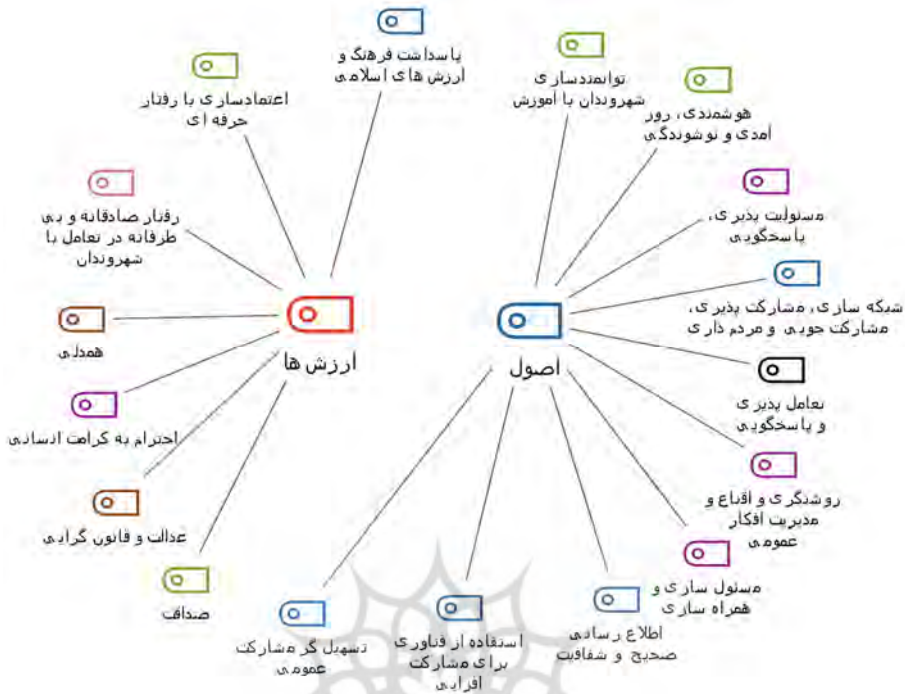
پاسداشت فرهنگ و ارزش های اسلامی

اعتمادسازی با رفتار حرفه ای

رفتار صادقانه و بی طرفانه در تعامل با شهروندان

همدلی

احترام به کرامت انسانی

عدالت و قانون گرایی

صداقت

ارزش ها

توانمندسازی شهروندان با آموزش

هوشمندی، روز آمدی و نوشوندگی

مسئولیت پذیری، پاسخگویی

شبکه سازی، مشارکت پذیری، مشارکت جویی و مردم داری

اصول

تعامل پذیری و پاسخگویی

روشنگری و اقناع و مدیریت افکار عمومی

مسئول سازی و همراه سازی

اطلاع رسانی صحیح و شفافیت

استفاده از فناوری برای مشارکت افزایی

تسهیل گر مشارکت عمومی